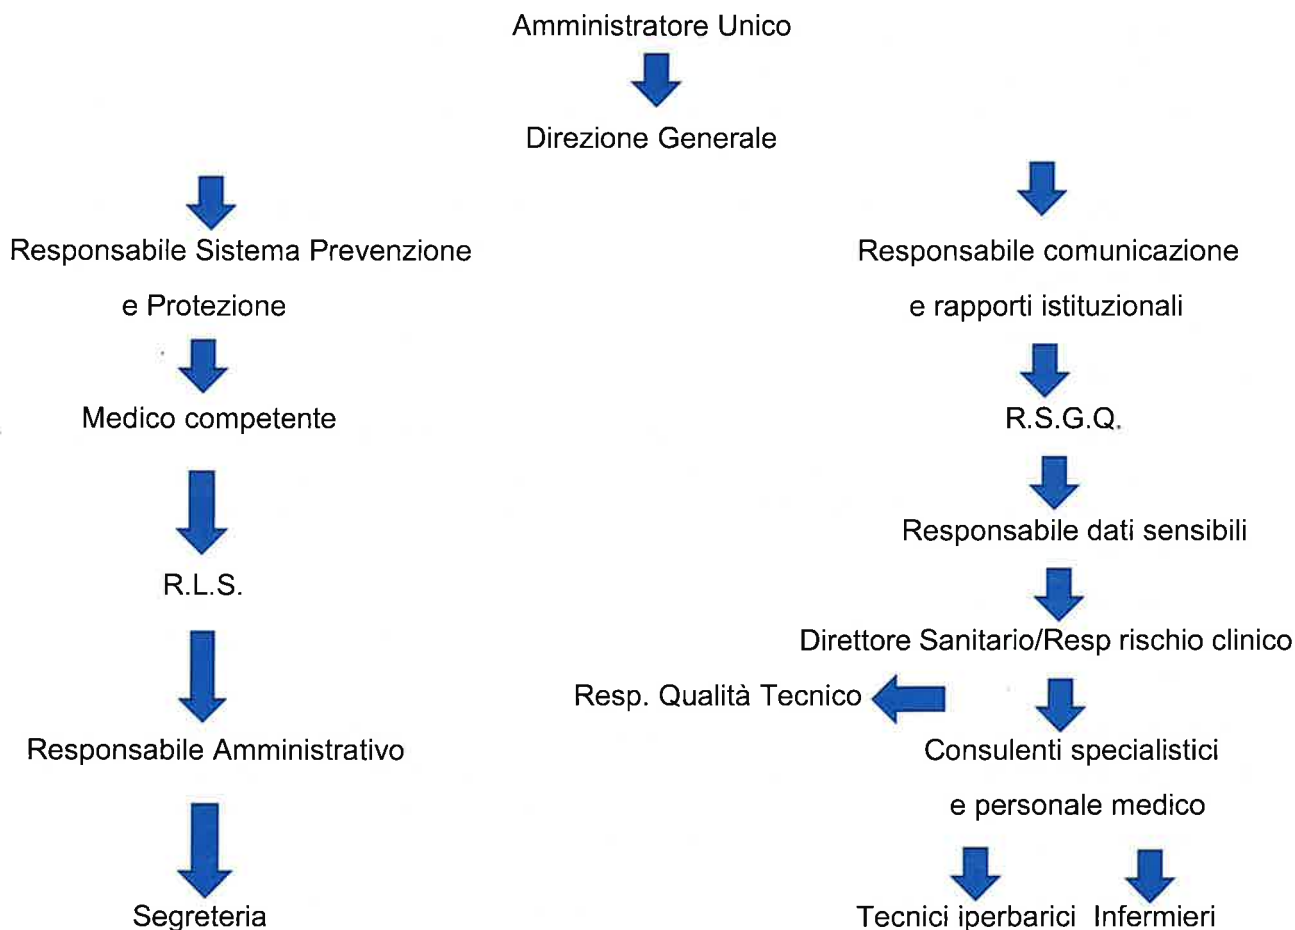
Amministratore Unico

Direzione Generale

Responsabile Sistema Prevenzione e Protezione

Medico competente

R.L.S.

Responsabile Amministrativo

Segreteria

Responsabile comunicazione e rapporti istituzionali

R.S.G.Q.

Responsabile dati sensibili

Direttore Sanitario/Resp rischio clinico

Resp. Qualità Tecnico

Consulenti specialistici e personale medico

Tecnici iperbarici

Infermieri